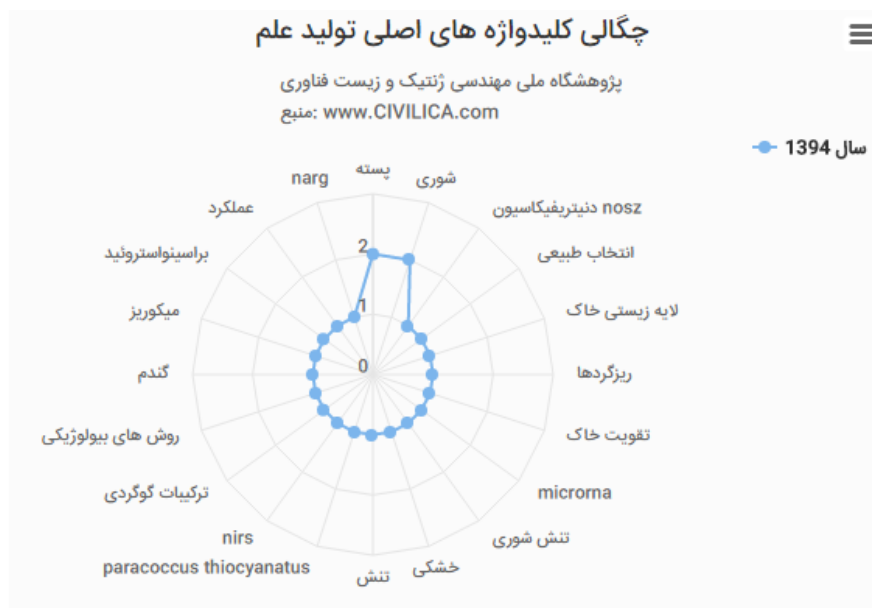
چگالی کلیدواژه های اصلی تولید علم

پژوهشگاه ملی مهندسی ژنتیک و زیست فناوری
منبع: www.CIVILICA.com

سال 1394

پسته
شوری
nosz دنیتریفیکاسیون
انتخاب طبیعی
لایه زیستی خاک
ریزگردها
تقویت خاک
microrna
تنش شوری
خشکی
تنش
paracoccus thiocyanatus
nirs
ترکیبات گوگردی
روش های بیولوژیکی
گندم
میکوریز
براسینواستروئید
عملکرد
narg

2
1
0